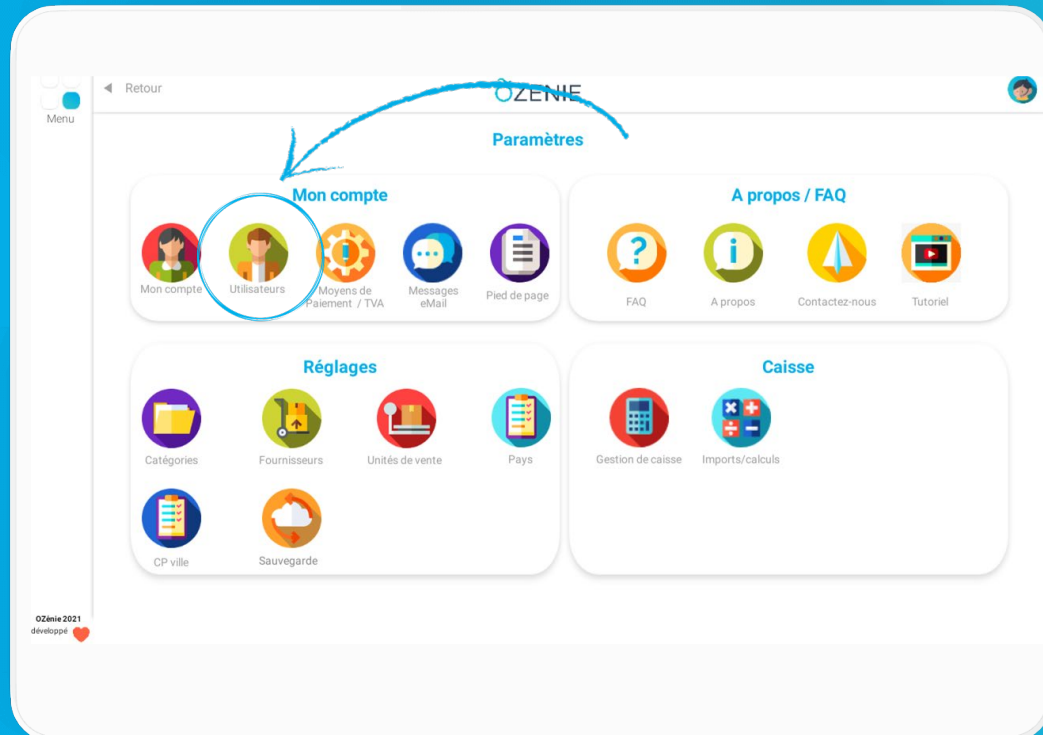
Menu

Retour

OZENIE

Paramètres

Mon compte

Mon compte
Utilisateurs
Moyens de Paiement / TVA
Messages eMail
Pied de page

A propos / FAQ

FAQ
A propos
Contactez-nous
Tutoriel

Réglages

Catégories
Fournisseurs
Unités de vente
Pays
CP ville
Sauvegarde

Caisse

Gestion de caisse
Imports/calculs

OZénie 2021
développé